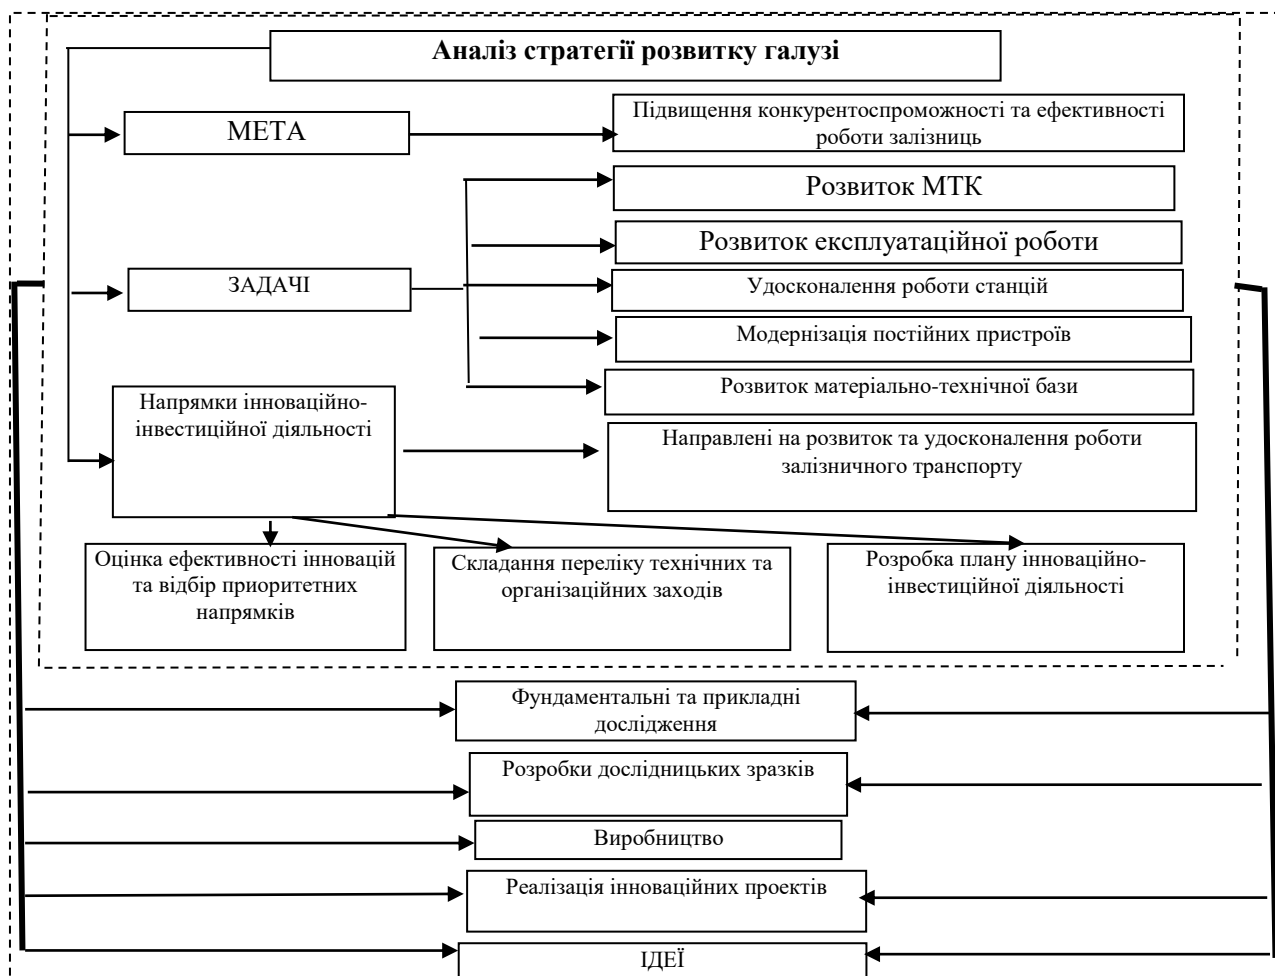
Аналіз стратегії розвитку галузі

МЕТА

Підвищення конкурентоспроможності та ефективності роботи залізниць

ЗАДАЧІ

Розвиток МТК

Розвиток експлуатаційної роботи

Удосконалення роботи станцій

Модернізація постійних пристроїв

Розвиток матеріально-технічної бази

Напрямки інноваційно-інвестиційної діяльності

Направлені на розвиток та удосконалення роботи залізничного транспорту

Оцінка ефективності інновацій та відбір приоритетних напрямків

Складання переліку технічних та організаційних заходів

Розробка плану інноваційно-інвестиційної діяльності

Фундаментальні та прикладні дослідження

Розробки дослідницьких зразків

Виробництво

Реалізація інноваційних проектів

ІДЕЇ